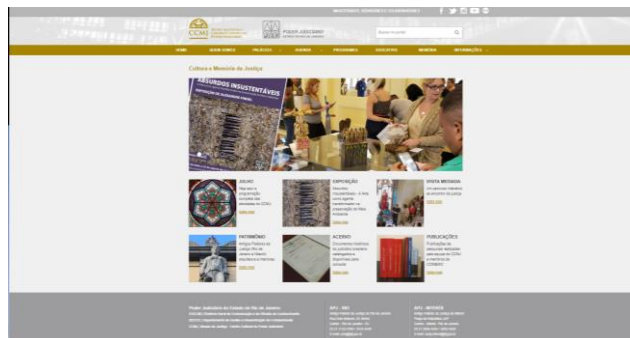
CCMJ

PODER JUDICIÁRIO

HOME QUEM SOMOS PALÁCIOS AGENDA PROGRAMAS EDUCATIVO MEMÓRIA INFORMAÇÕES

Cultura e Memória da Justiça

ABSURDOS INSUSTENTÁVEIS

JULHO

EXPOSIÇÃO

VISITA MEDIADA

PATRIMÔNIO

ACERVO

PUBLICAÇÕES

Poder Judiciário do Estado do Rio de Janeiro